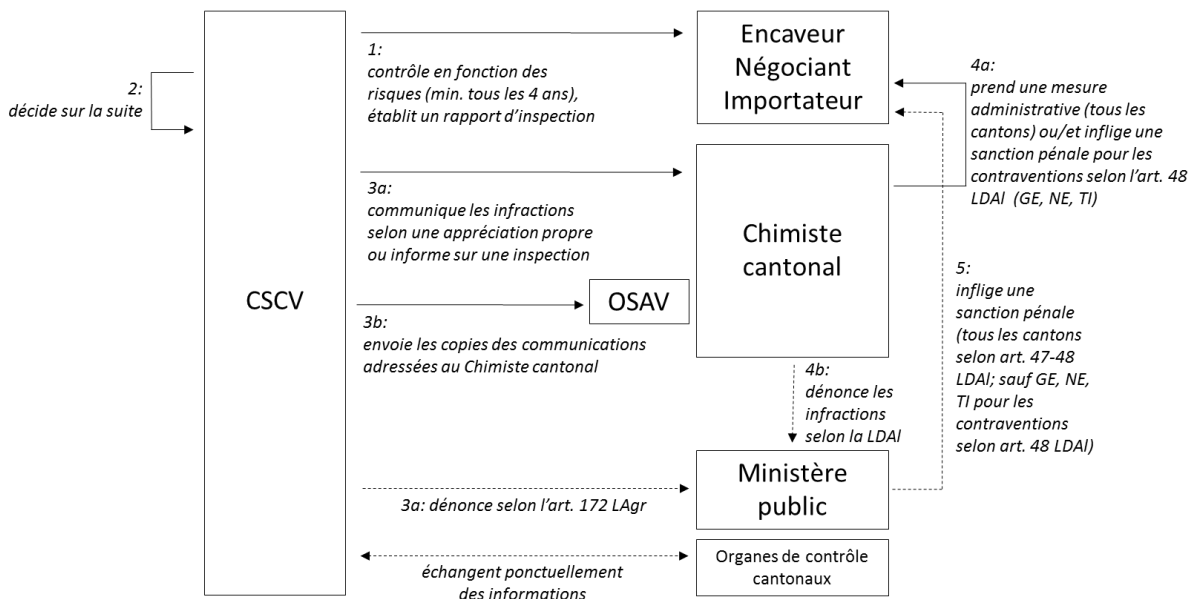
2:
décide sur la suite

CSCV

1:
contrôle en fonction des risques (min. tous les 4 ans), établit un rapport d'inspection

Encaveur
Négociant
Importateur

4a:
prend une mesure administrative (tous les cantons) ou/et inflige une sanction pénale pour les contraventions selon l'art. 48 LDAl (GE, NE, TI)

3a:
communique les infractions selon une appréciation propre ou informe sur une inspection

Chimiste cantonal

3b:
envoie les copies des communications adressées au Chimiste cantonal

OSAV

5:
inflige une sanction pénale (tous les cantons selon art. 47-48 LDAl; sauf GE, NE, TI pour les contraventions selon art. 48 LDAl)

4b:
dénonce les infractions selon la LDAl

3a: dénonce selon l'art. 172 LAgr

Ministère public

échangent ponctuellement des informations

Organes de contrôle cantonaux